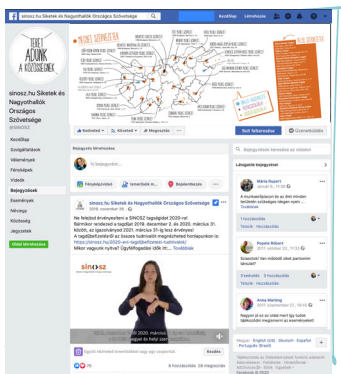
sinosz.hu Siketek és Nagyothallók Országos Szövetsége

Kezdőlap Létrehozás

TEREP ADONK A KÖZÖSSÉGNEK

sinosz.hu Siketek és Nagyothallók Országos Szövetsége
@SINOSZ

Kezdőlap
Szolgáltatások
Vélemények
Fényképek
Videók
Bejegyzések
Események
Névjegy
Közösség
Jegyzetek

Oldal létrehozása

Kedveled Követed Megosztás

Írj üzenetet

Bejegyzések

Fényképek/videó Ismerősök m... Bejelentkezés

sinosz.hu Siketek és Nagyothallók Országos Szövetsége
2019. november 26.

Ne felejtsd érvényesíteni a SINOSZ tagságodat 2020-ra!
Bárminkor rendezheted a tagdíjat 2019. december 2. és 2020. március 31. között, az igazolványod 2021. március 31-ig lesz érvényes!
A tagdíjbefizetésről az összes tudnivalót megtalálhatod honlapunkon is:
https://sinosz.hu/2020-ast-tagdijbefizetesi-tudnivalok/
Miben vagyunk nyitva? Ügyfélfogadási idők itt:... Továbbiak

sinosz

2020. március 31.

Egyedi ... Küldés

Keresés az oldal bejegyzései között

Látogatók bejegyzései

Mária Rupert
Június 6., 11:55
Továbbiak
Hozzászólás
Tetszik Hozzászólás

Popeie Róbert
2019. október 21. 11:03
Továbbiak
Hozzászólás
Tetszik Hozzászólás

Anna Marting
2019. szeptember 24. 7:33
Továbbiak
Hozzászólás

Magyar · English (US) · Deutsch · Español · Français (France)